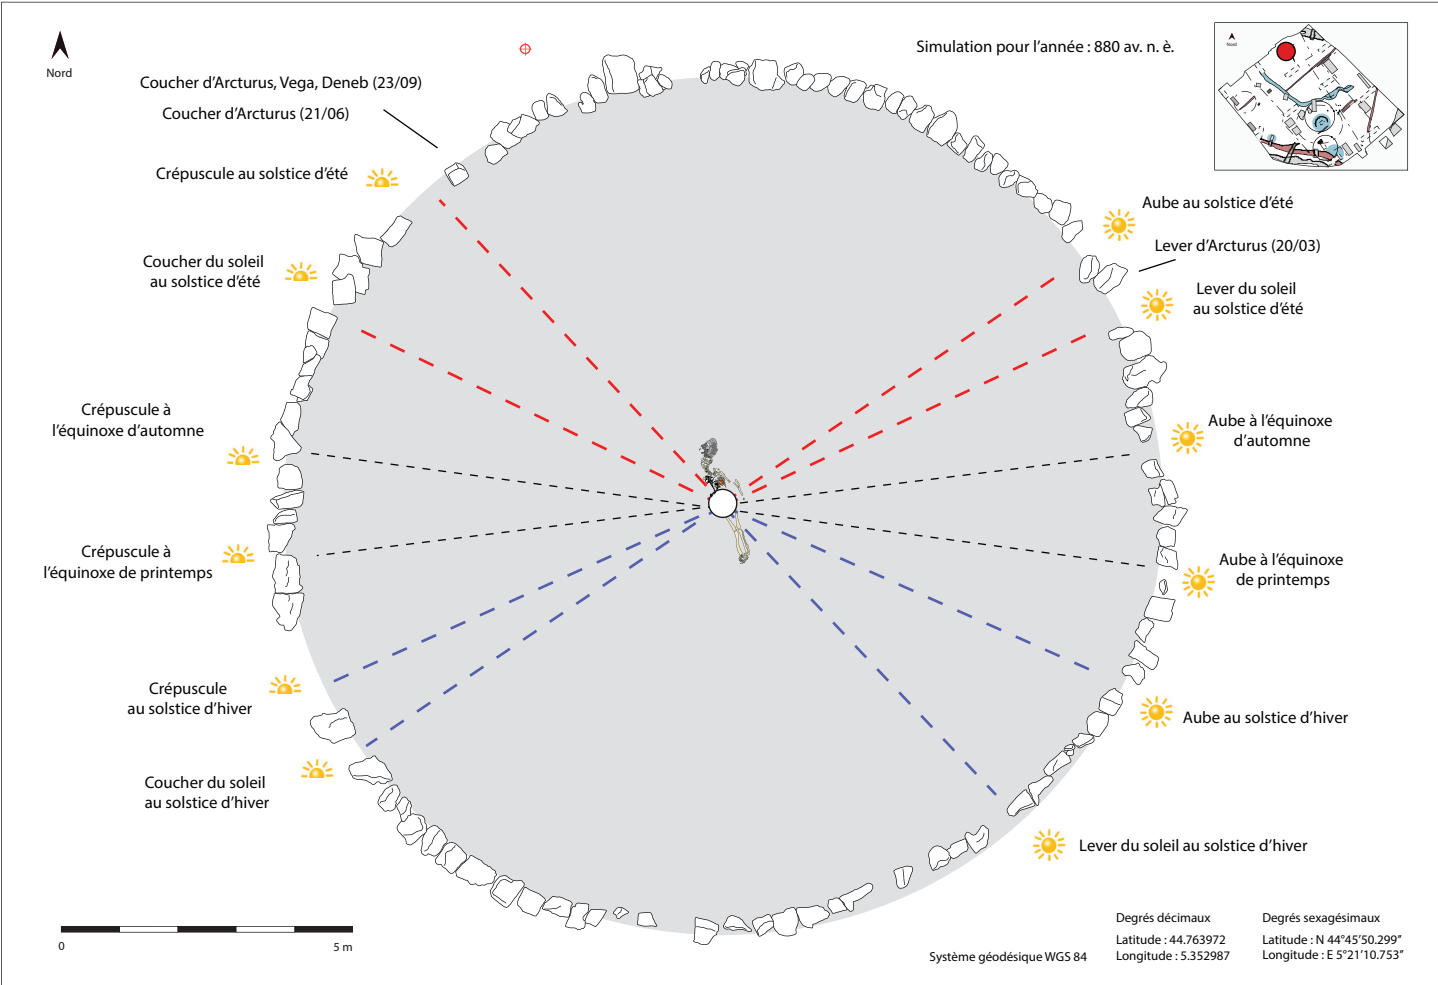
Nord

Simulation pour l'année : 880 av. n. è.

Nord

Coucher d'Arcturus, Vega, Deneb (23/09)

Coucher d'Arcturus (21/06)

Crépuscule au solstice d'été

Coucher du soleil au solstice d'été

Crépuscule à l'équinoxe d'automne

Crépuscule à l'équinoxe de printemps

Crépuscule au solstice d'hiver

Coucher du soleil au solstice d'hiver

Aube au solstice d'été

Lever d'Arcturus (20/03)

Lever du soleil au solstice d'été

Aube à l'équinoxe d'automne

Aube à l'équinoxe de printemps

Aube au solstice d'hiver

Lever du soleil au solstice d'hiver

0

5 m

Système géodésique WGS 84

| Degrés décimaux | Degrés sexagésimaux |
|---|---|
| Latitude : 44.763972 | Latitude : N 44°45'50.299" |
| Longitude : 5.352987 | Longitude : E 5°21'10.753" |